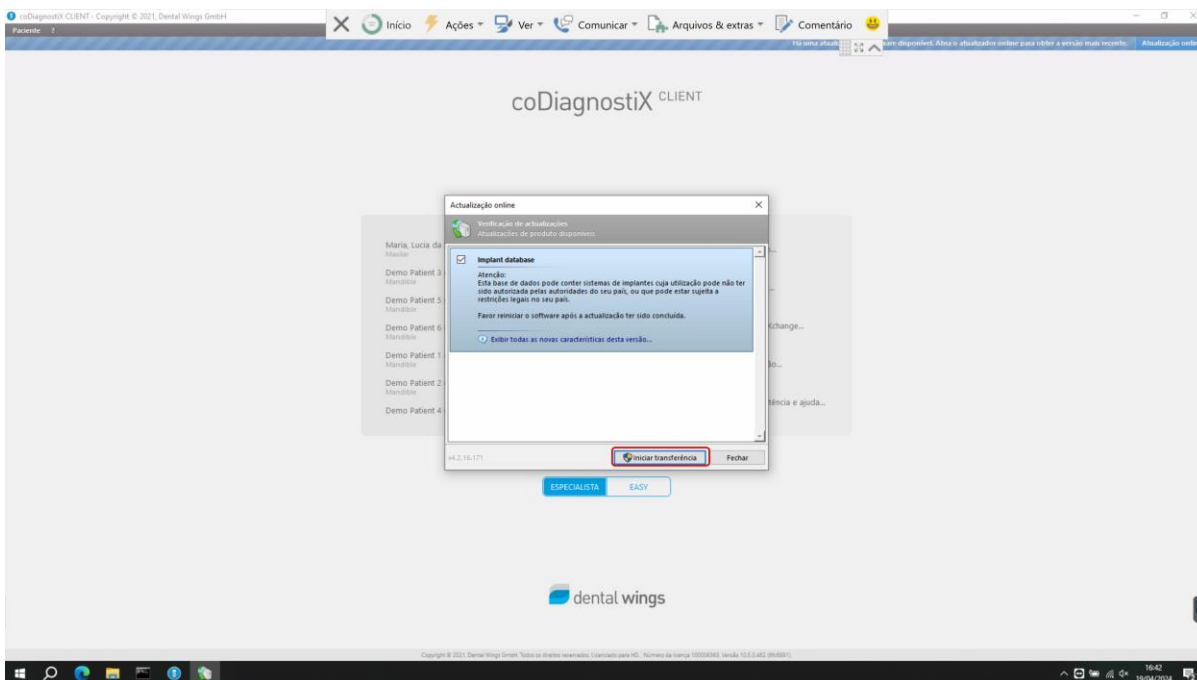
coDiagnostiX CLIENT - Copyright © 2021, Dental Wings GmbH

Paciente

Início Ações Ver Comunicar Arquivos & extras Comentário

Há uma atualiz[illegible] disponível. Abra o atualizador online para obter a versão mais recente. Atualização online

coDiagnostiX CLIENT

Maria, Lucia da
Master
Demo Patient 3
Mandible
Demo Patient 5
Mandible
Demo Patient 6
Mandible
Demo Patient 1
Mandible
Demo Patient 2
Mandible
Demo Patient 4

xchange...
ão...
tência e ajuda...

Actualização online

Verificação de actualizações
Actualizações de produto disponíveis

Implant database

Atenção:
Esta base de dados pode conter sistemas de implantes cuja utilização pode não ter sido autorizada pelas autoridades do seu país, ou que pode estar sujeita a restrições legais no seu país.

Favor reiniciar o software após a actualização ter sido concluída.

Exibir todas as novas características desta versão...

v4.2.16.171

Iniciar transferência
Fechar

ESPECIALISTA
EASY

dental wings

Copyright © 2021, Dental Wings GmbH. Todos os direitos reservados. Licenciado para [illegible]. Número da licença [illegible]. Versão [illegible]

16:42
19/04/2024